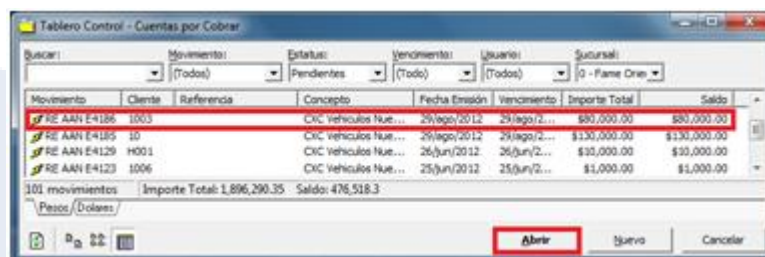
Tablero Control - Cuentas por Cobrar

Buscar: | Movimiento: (Todos) | Estatus: Pendientes | Vencimiento: (Todo) | Usuario: (Todos) | Sucursal: 0 - Fame Orie

| Movimiento | Cliente | Referencia | Concepto | Fecha Emisión | Vencimiento | Importe Total | Saldo |
|---|---|---|---|---|---|---|---|
| RE AAN E4186 | 1003 | | CXC Vehiculos Nue... | 29/ago/2012 | 29/ago/2... | $80,000.00 | $80,000.00 |
| RE AAN E4185 | 10 | | CXC Vehiculos Nue... | 29/ago/2012 | 29/ago/2... | $130,000.00 | $130,000.00 |
| RE AAN E4129 | H001 | | CXC Vehiculos Nue... | 26/jun/2012 | 26/jun/2... | $10,000.00 | $10,000.00 |
| RE AAN E4123 | 1006 | | CXC Vehiculos Nue... | 25/jun/2012 | 25/jun/2... | $1,000.00 | $1,000.00 |

101 movimientos Importe Total: 1,896,290.35 Saldo: 476,518.3

Pesos Dolares

Abrir Nuevo Cancelar